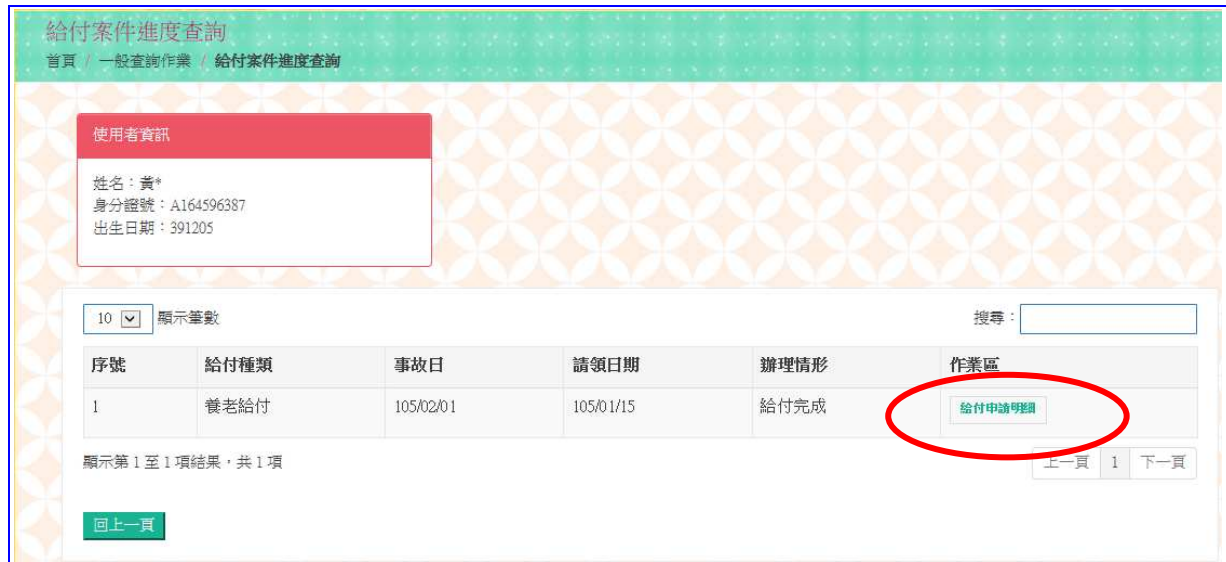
給付案件進度查詢

首頁 / 一般查詢作業 / 給付案件進度查詢

使用者資訊

姓名：黃*
身分證號：A164596387
出生日期：391205

10 顯示筆數

搜尋：

| 序號 | 給付種類 | 事故日 | 請領日期 | 辦理情形 | 作業區 |
|---|---|---|---|---|---|
| 1 | 養老給付 | 105/02/01 | 105/01/15 | 給付完成 | 給付申請明細 |

顯示第 1 至 1 項結果，共 1 項

上一頁 1 下一頁

回上一頁